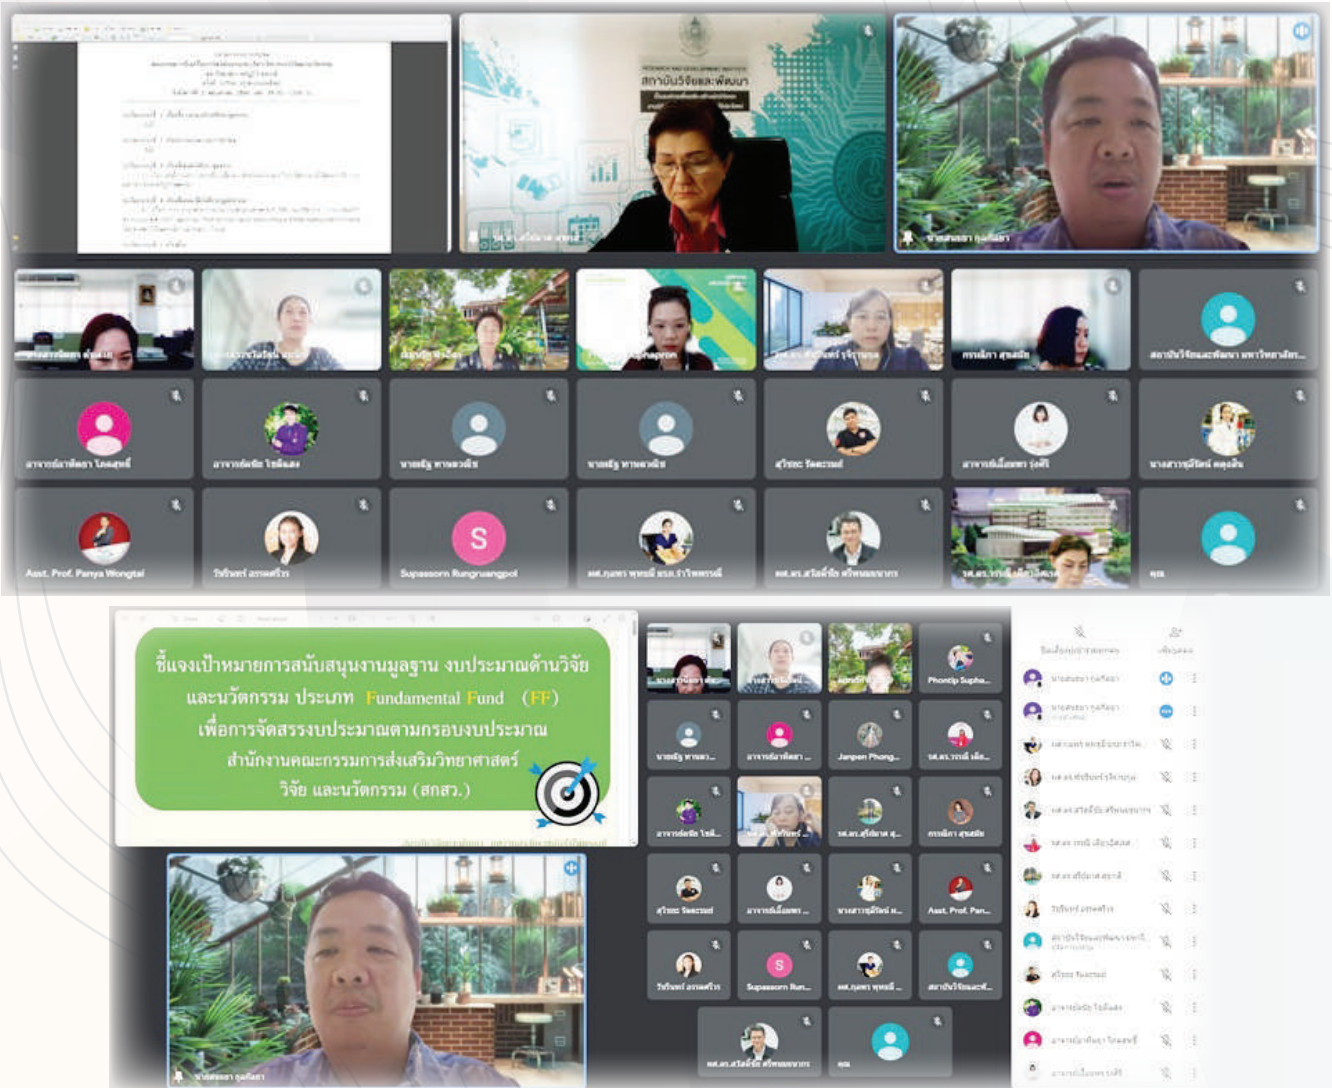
สถาบันวิจัยและพัฒนา

Asst. Prof. Panya Wongtai

Supassorn Rungruangpol

S

ชี้แจงเป้าหมายการสนับสนุนงานมูลฐาน งบประมาณด้านวิจัยและนวัตกรรม ประเภท Fundamental Fund (FF) เพื่อการจัดสรรงบประมาณตามกรอบงบประมาณ สำนักงานคณะกรรมการส่งเสริมวิทยาศาสตร์ วิจัย และนวัตกรรม (สกสว.)

Phontip Supha...

Janpen Phong...

Asst. Prof. Pan...

Supassorn Run...

S